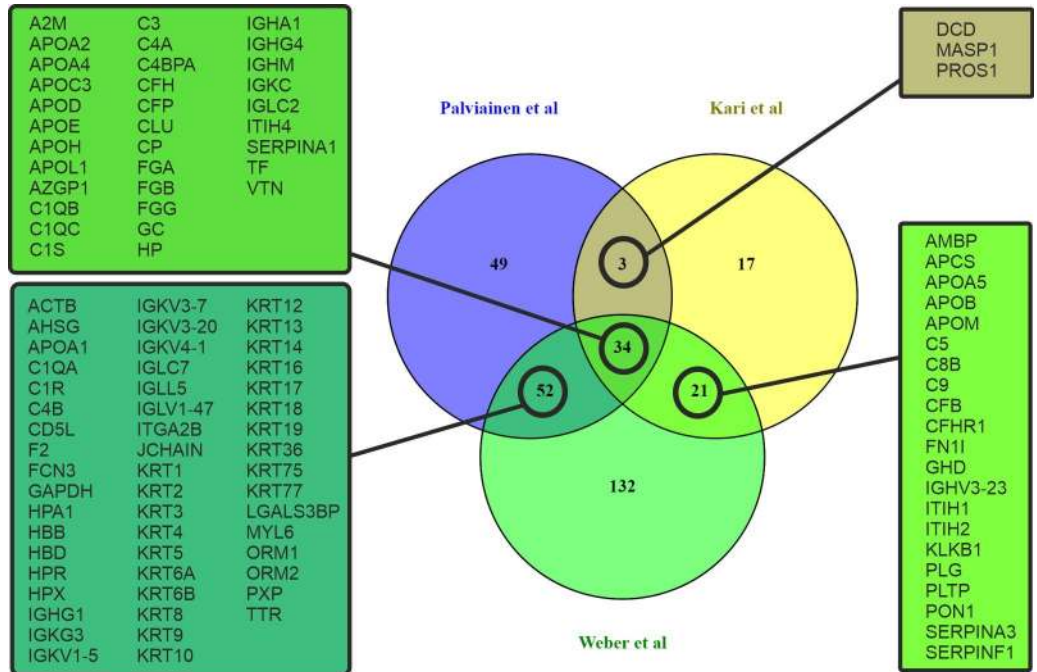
A2M
APOA2
APOA4
APOC3
APOD
APOE
APOH
APOL1
AZGP1
C1QB
C1QC
C1S

C3
C4A
C4BPA
CFH
CFP
CLU
CP
FGA
FGB
FGG
GC
HP

IGHA1
IGHG4
IGHM
IGKC
IGLC2
ITIH4
SERPINA1
TF
VTN

DCD
MASP1
PROS1

Palviainen et al

Kari et al

49

3

17

34

52

21

132

Weber et al

ACTB
AHSG
APOA1
C1QA
C1R
C4B
CD5L
F2
FCN3
GAPDH
HPA1
HBB
HBD
HPR
HPX
IGHG1
IGKG3
IGKV1-5

IGKV3-7
IGKV3-20
IGKV4-1
IGLC7
IGLL5
IGLV1-47
ITGA2B
JCHAIN
KRT1
KRT2
KRT3
KRT4
KRT5
KRT6A
KRT6B
KRT8
KRT9
KRT10

KRT12
KRT13
KRT14
KRT16
KRT17
KRT18
KRT19
KRT36
KRT75
KRT77
LGALS3BP
MYL6
ORM1
ORM2
PXP
TTR

AMBP
APCS
APOA5
APOB
APOM
C5
C8B
C9
CFB
CFHR1
FN1I
GHD
IGHV3-23
ITIH1
ITIH2
KLKB1
PLG
PLTP
PON1
SERPINA3
SERPINF1